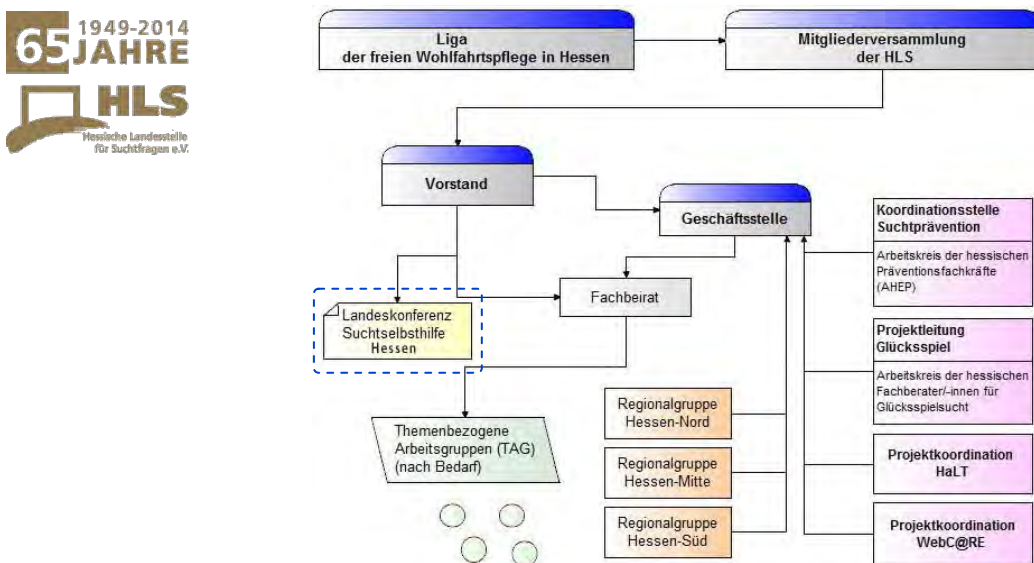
65 1949-2014 JAHRE

HLS
Hessische Landesstelle für Suchtfragen e.V.

Liga der freien Wohlfahrtspflege in Hessen

Mitgliederversammlung der HLS

Vorstand

Geschäftsstelle

Koordinationsstelle Suchtprävention

Arbeitskreis der hessischen Präventionsfachkräfte (AHEP)

Landeskonferenz Suchtselbsthilfe Hessen

Fachbeirat

Projektleitung Glücksspiel

Arbeitskreis der hessischen Fachberater/-innen für Glücksspielsucht

Themenbezogene Arbeitsgruppen (TAG) (nach Bedarf)

Regionalgruppe Hessen-Nord

Regionalgruppe Hessen-Mitte

Regionalgruppe Hessen-Süd

Projektkoordination HaLT

Projektkoordination WebC@RE